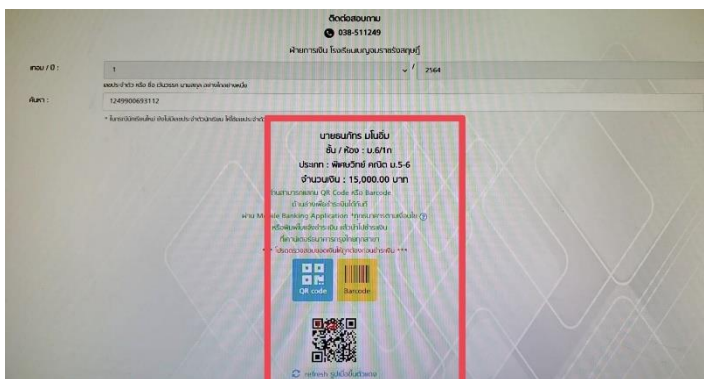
ติดต่อสอบถาม
038-511249
ฝ่ายการเงิน โรงเรียนเบญจมราชรังสฤษฎิ์

เทอม / ปี : 1 / 2564
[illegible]

ค้นหา : 1249900693112

* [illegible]

นายธนภัทร มโนอิ่ม
ชั้น / ห้อง : ม.6/1ก
ประเภท : พิเศษวิทย์ คณิต ม.5-6
จำนวนเงิน : 15,000.00 บาท
ท่านสามารถสแกน QR Code หรือ Barcode
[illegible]
ผ่าน Mobile Banking Application *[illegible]
หรือพิมพ์ใบแจ้งชำระเงิน แล้วนำไปชำระเงิน
ที่เคาน์เตอร์ธนาคารกรุงไทยทุกสาขา
*** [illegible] ***

QR code
Barcode

refresh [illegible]